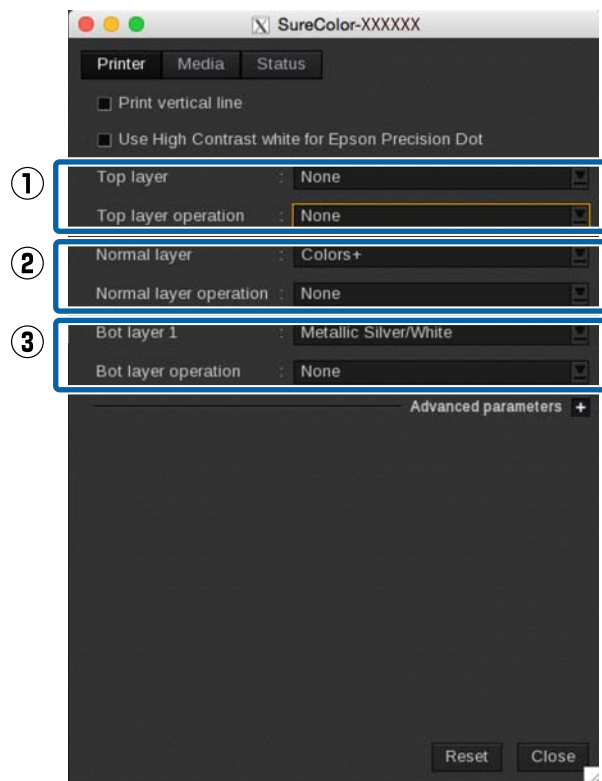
SureColor-XXXXXX

Printer Media Status

Print vertical line

Use High Contrast white for Epson Precision Dot

①

Top layer : None

Top layer operation : None

②

Normal layer : Colors+

Normal layer operation : None

③

Bot layer 1 : Metallic Silver/White

Bot layer operation : None

Advanced parameters +

Reset Close